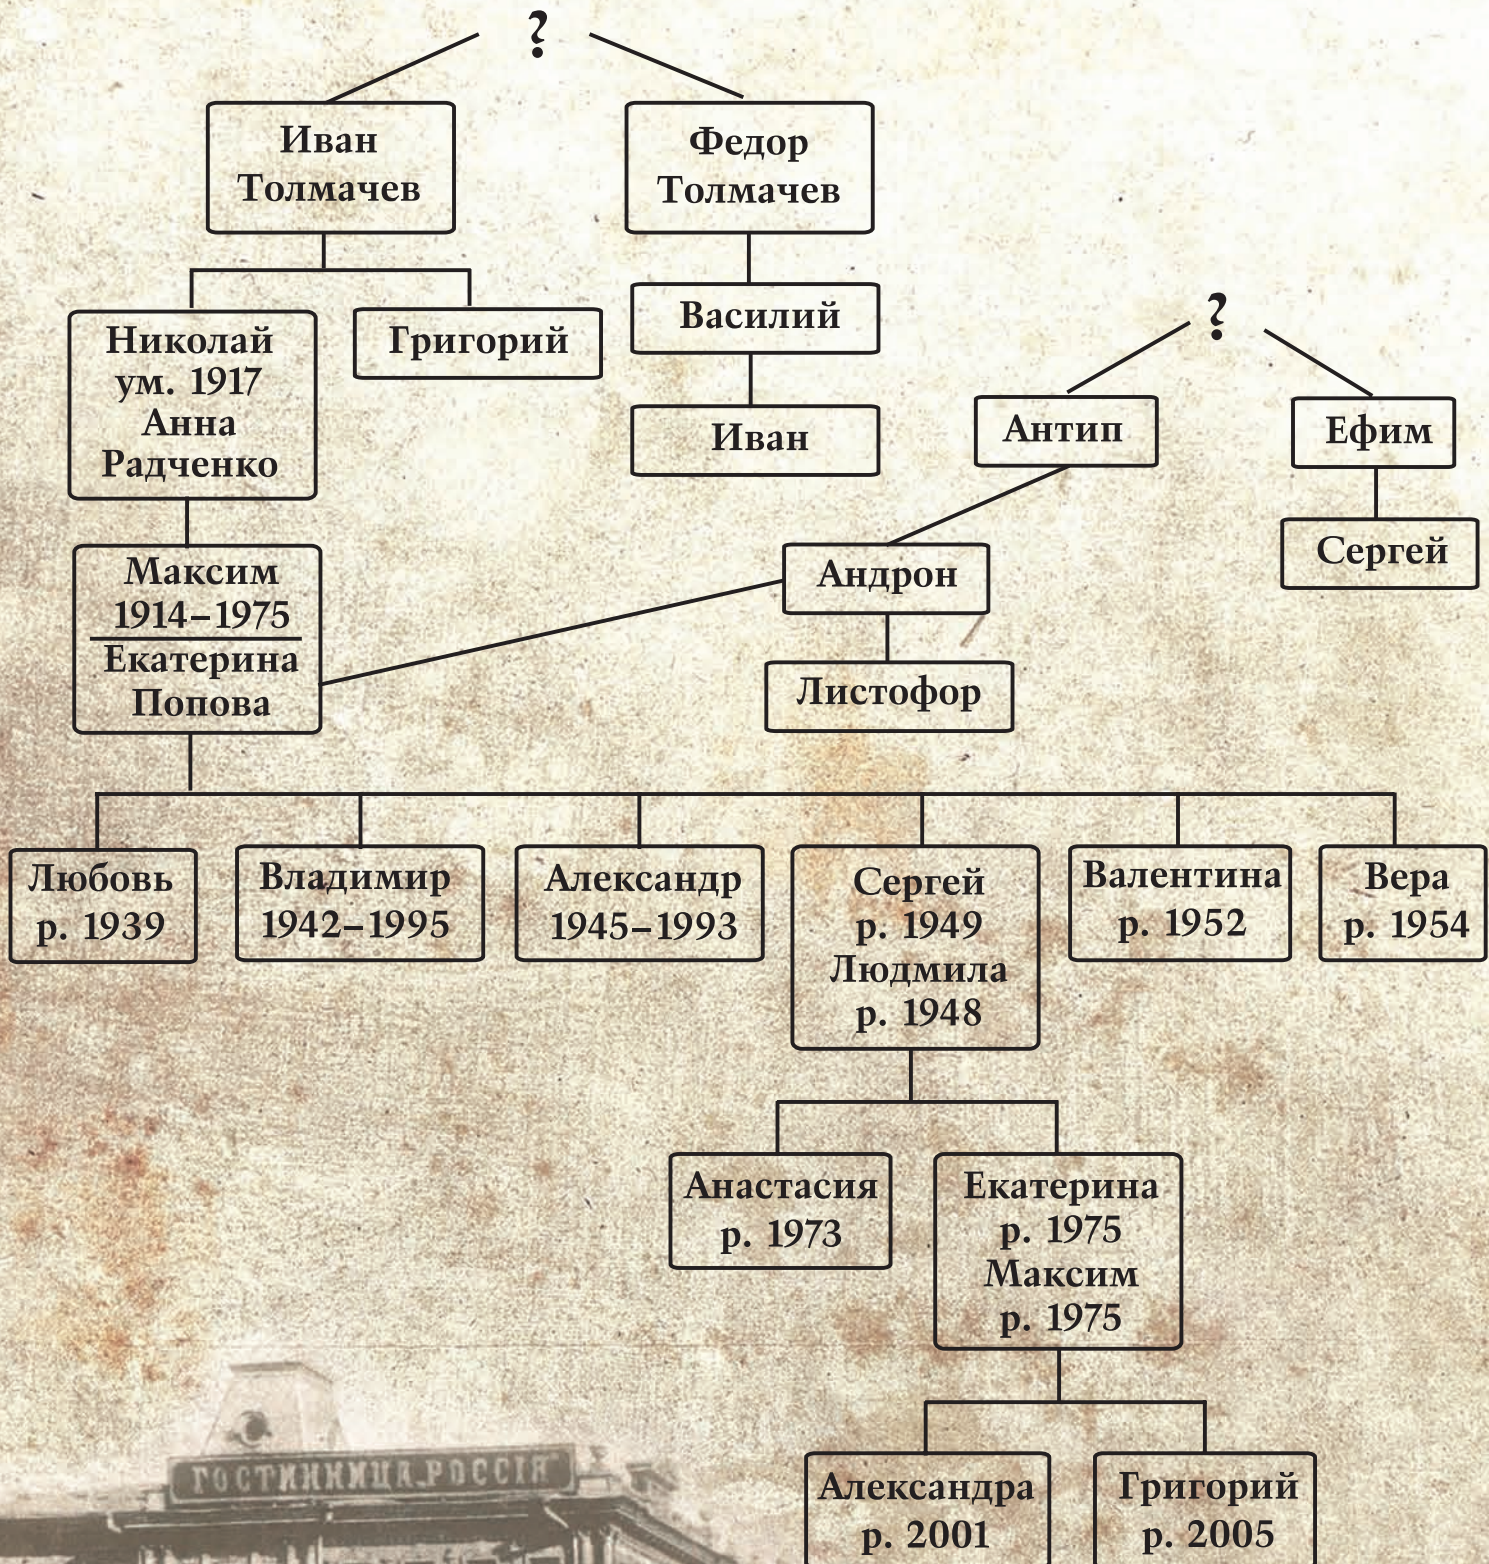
?

Иван Толмачев

Федор Толмачев

Николай ум. 1917 Анна Радченко

Григорий

Василий

Иван

?

Антип

Ефим

Сергей

Максим 1914–1975 Екатерина Попова

Андрон

Листофор

Любовь р. 1939

Владимир 1942–1995

Александр 1945–1993

Сергей р. 1949 Людмила р. 1948

Валентина р. 1952

Вера р. 1954

Анастасия р. 1973

Екатерина р. 1975 Максим р. 1975

Александра р. 2001

Григорий р. 2005

ГОСТИННИЦА РОССІЯ